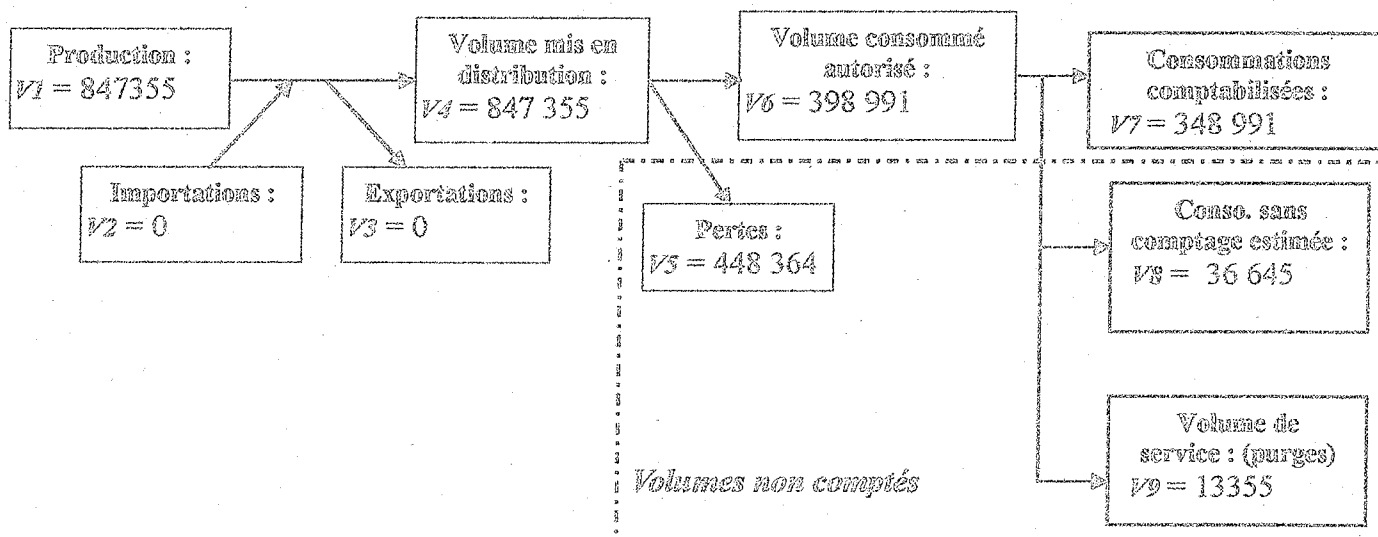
Production :
V1 = 847355

Importations :
V2 = 0

Exportations :
V3 = 0

Volume mis en distribution :
V4 = 847 355

Volume consommé autorisé :
V6 = 398 991

Pertes :
V5 = 448 364

Consommations comptabilisées :
V7 = 348 991

Conso. sans comptage estimée :
V8 = 36 645

Volume de service : (purges)
V9 = 13355

Volumes non comptés